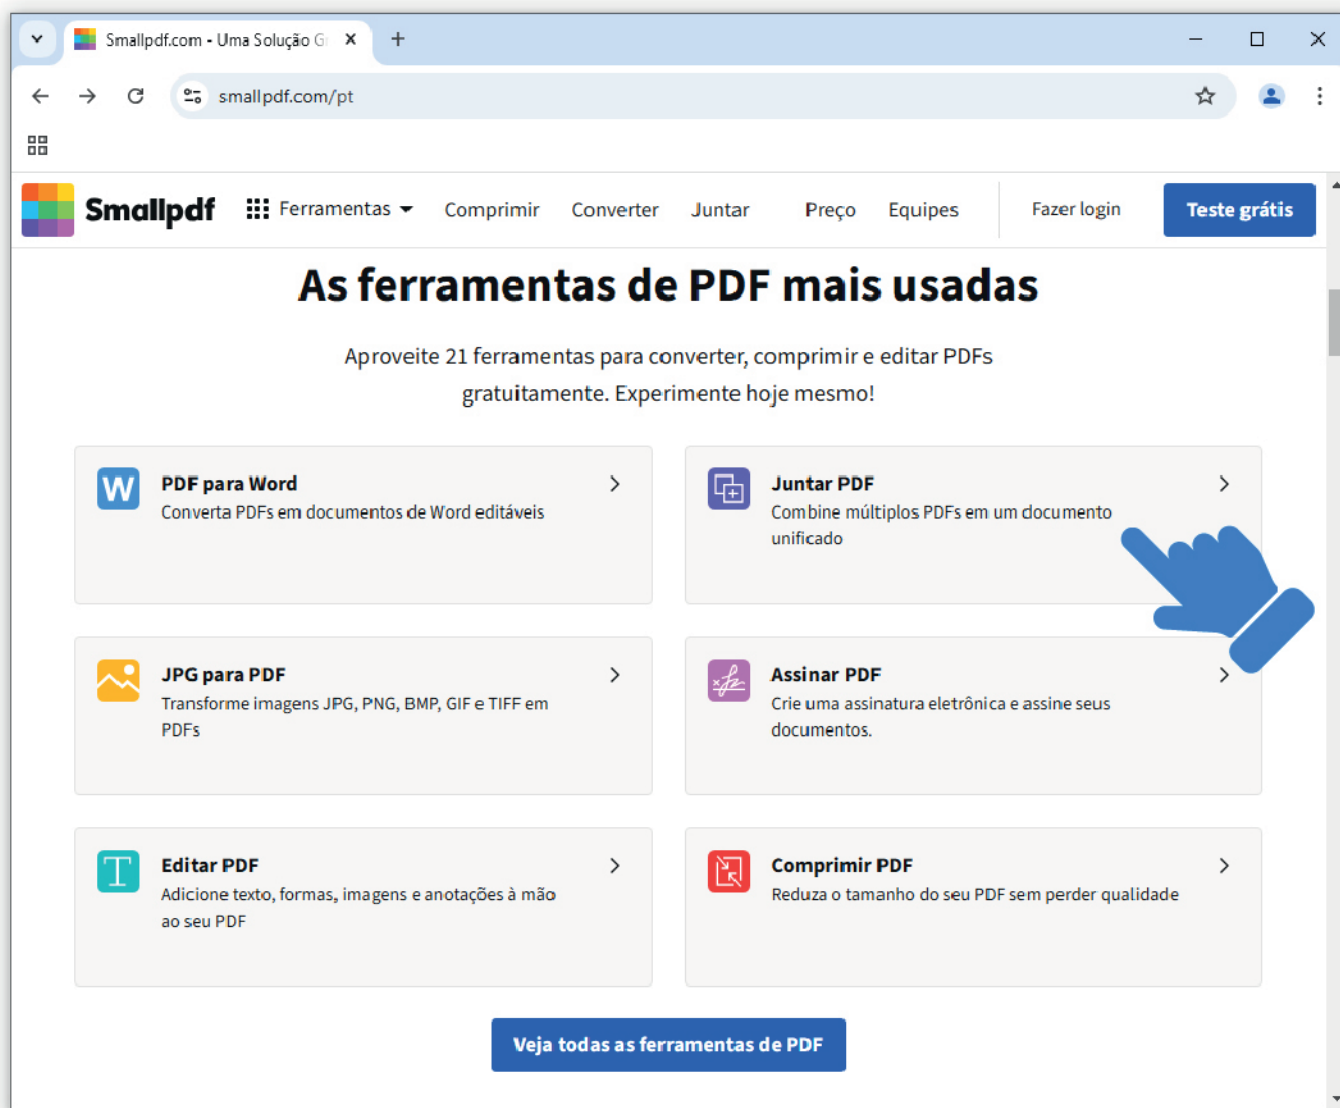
Smallpdf.com - Uma Solução G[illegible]

smallpdf.com/pt

Smallpdf Ferramentas Comprimir Converter Juntar Preço Equipes Fazer login Teste grátis

As ferramentas de PDF mais usadas

Aproveite 21 ferramentas para converter, comprimir e editar PDFs gratuitamente. Experimente hoje mesmo!

W PDF para Word
Converta PDFs em documentos de Word editáveis

Juntar PDF
Combine múltiplos PDFs em um documento unificado

JPG para PDF
Transforme imagens JPG, PNG, BMP, GIF e TIFF em PDFs

Assinar PDF
Crie uma assinatura eletrônica e assine seus documentos.

Editar PDF
Adicione texto, formas, imagens e anotações à mão ao seu PDF

Comprimir PDF
Reduza o tamanho do seu PDF sem perder qualidade

Veja todas as ferramentas de PDF